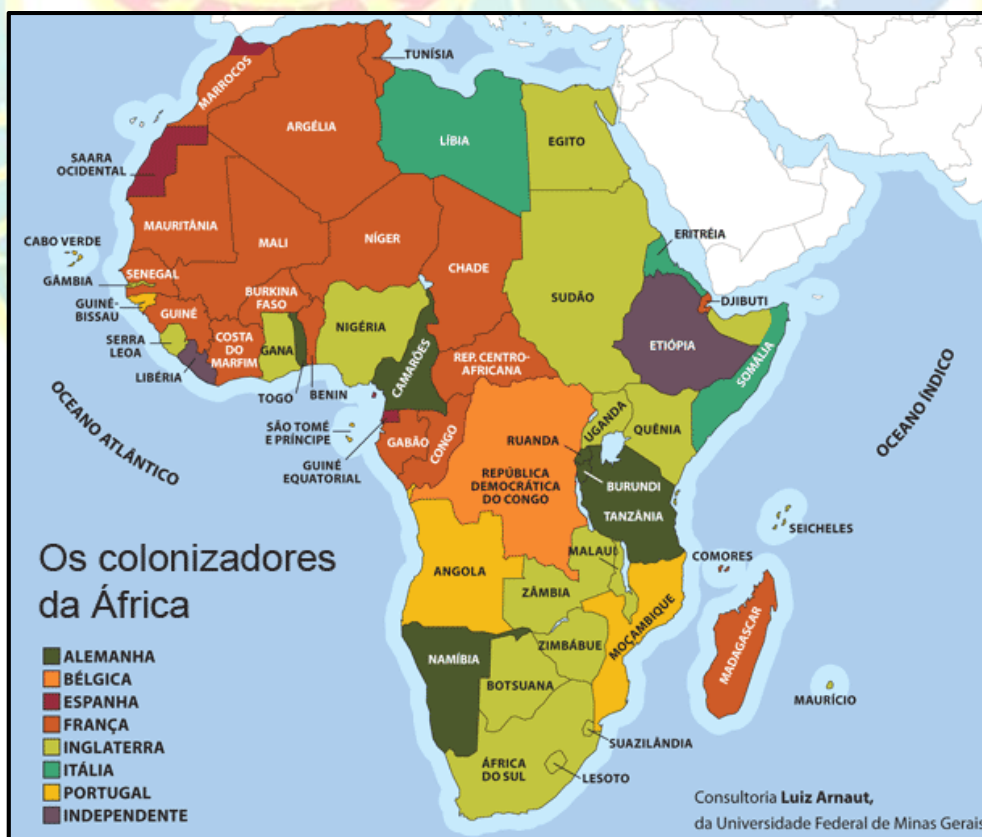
TUNÍSIA
MARROCOS
ARGÉLIA
LÍBIA
EGITO
SAARA OCIDENTAL
MAURITÂNIA
MALI
NÍGER
CHADE
SUDÃO
ERITRÉIA
DJIBUTI
ETIÓPIA
SOMÁLIA
CABO VERDE
GÂMBIA
SENEGAL
GUINÉ-BISSAU
GUINÉ
BURKINA FASO
SERRA LEOA
LIBÉRIA
COSTA DO MARFIM
GANA
TOGO
BENIN
NIGÉRIA
CAMARÕES
REP. CENTRO-AFRICANA
OCEANO ATLÂNTICO
OCEANO ÍNDICO
SÃO TOMÉ E PRÍNCIPE
GUINÉ EQUATORIAL
GABÃO
CONGO
RUANDA
UGANDA
QUÊNIA
REPÚBLICA DEMOCRÁTICA DO CONGO
BURUNDI
TANZÂNIA
SEICHELES
COMORES
MALAUI
ANGOLA
ZÂMBIA
MOÇAMBIQUE
MADAGASCAR
ZIMBÁBUE
NAMÍBIA
BOTSUANA
MAURÍCIO
SUAZILÂNDIA
ÁFRICA DO SUL
LESOTO

Os colonizadores da África

ALEMANHA
BÉLGICA
ESPANHA
FRANÇA
INGLATERRA
ITÁLIA
PORTUGAL
INDEPENDENTE

Consultoria Luiz Arnaut, da Universidade Federal de Minas Gerais